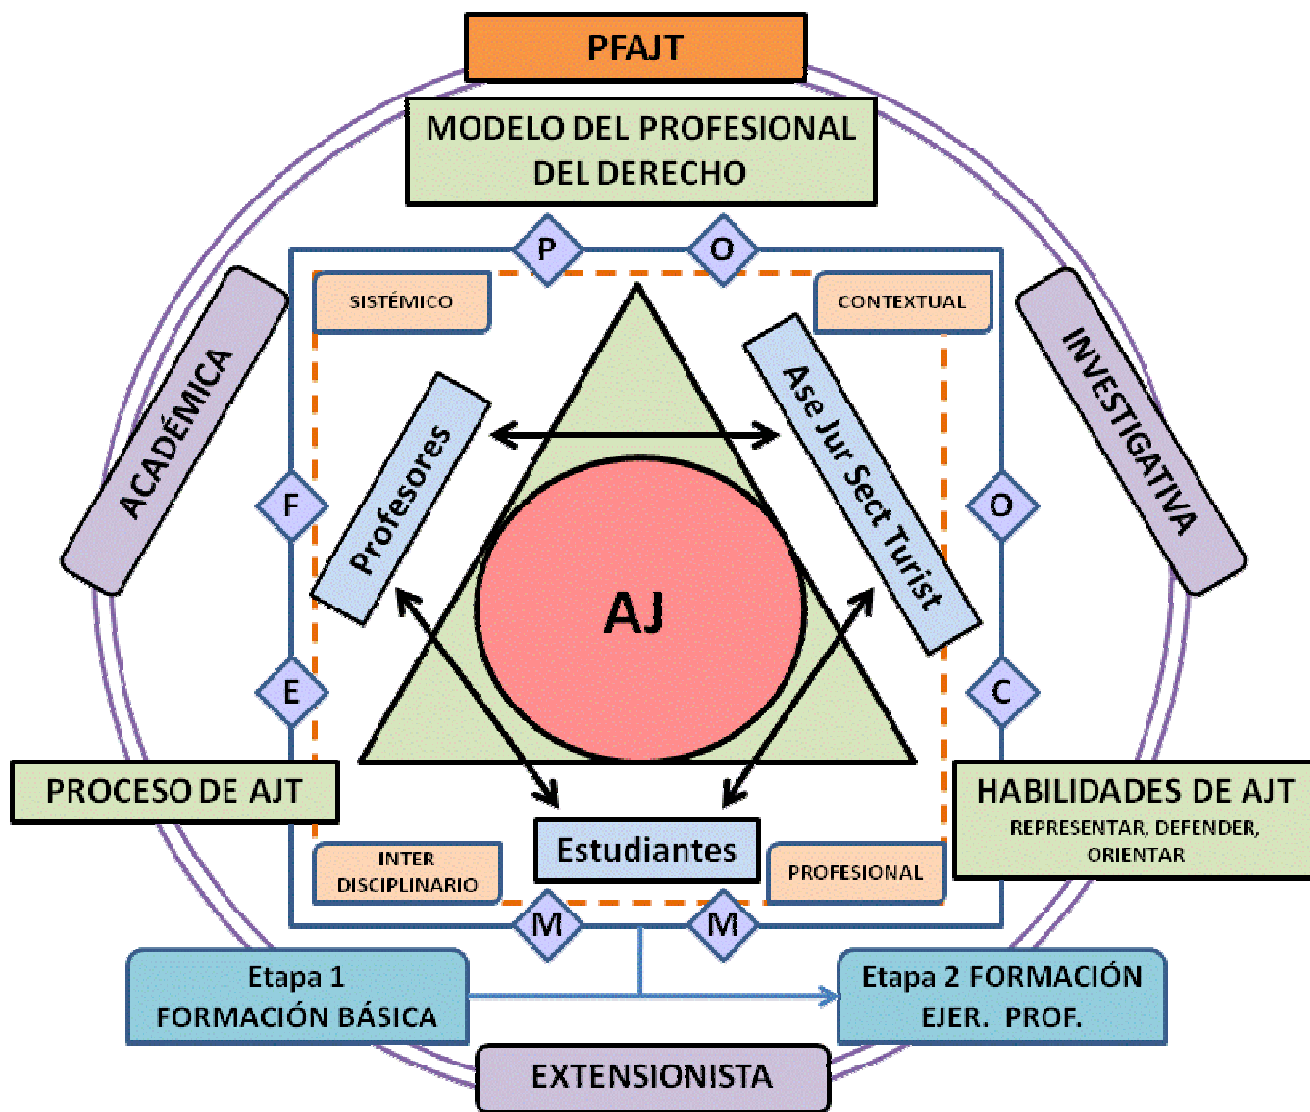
PFAJT

MODELO DEL PROFESIONAL DEL DERECHO

P

O

SISTÉMICO

CONTEXTUAL

ACADÉMICA

INVESTIGATIVA

Profesores

Ase Jur Sect Turist

F

O

AJ

E

C

PROCESO DE AJT

HABILIDADES DE AJT
REPRESENTAR, DEFENDER, ORIENTAR

Estudiantes

INTER DISCIPLINARIO

PROFESIONAL

M

M

Etapa 1
FORMACIÓN BÁSICA

Etapa 2 FORMACIÓN
EJER. PROF.

EXTENSIONISTA